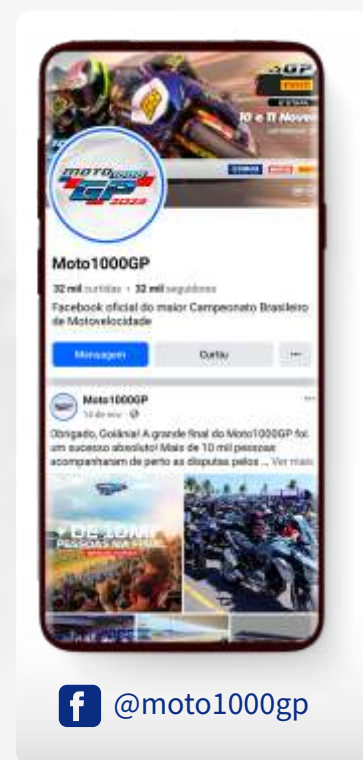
GP

10 e 11 Nove

MOTO 1000 GP 2023

Moto1000GP

32 mil curtidas • 32 mil seguidores

Facebook oficial do maior Campeonato Brasileiro de Motovelocidade

Mensagem

Curtir

···

Moto1000GP

14 de nov · 

Obrigado, Goiânia! A grande final do Moto1000GP foi um sucesso absoluto! Mais de 10 mil pessoas acompanharam de perto as disputas pelos ... Ver mais

+ DE 10 MIL PESSOAS NA FINAL

@moto1000gp